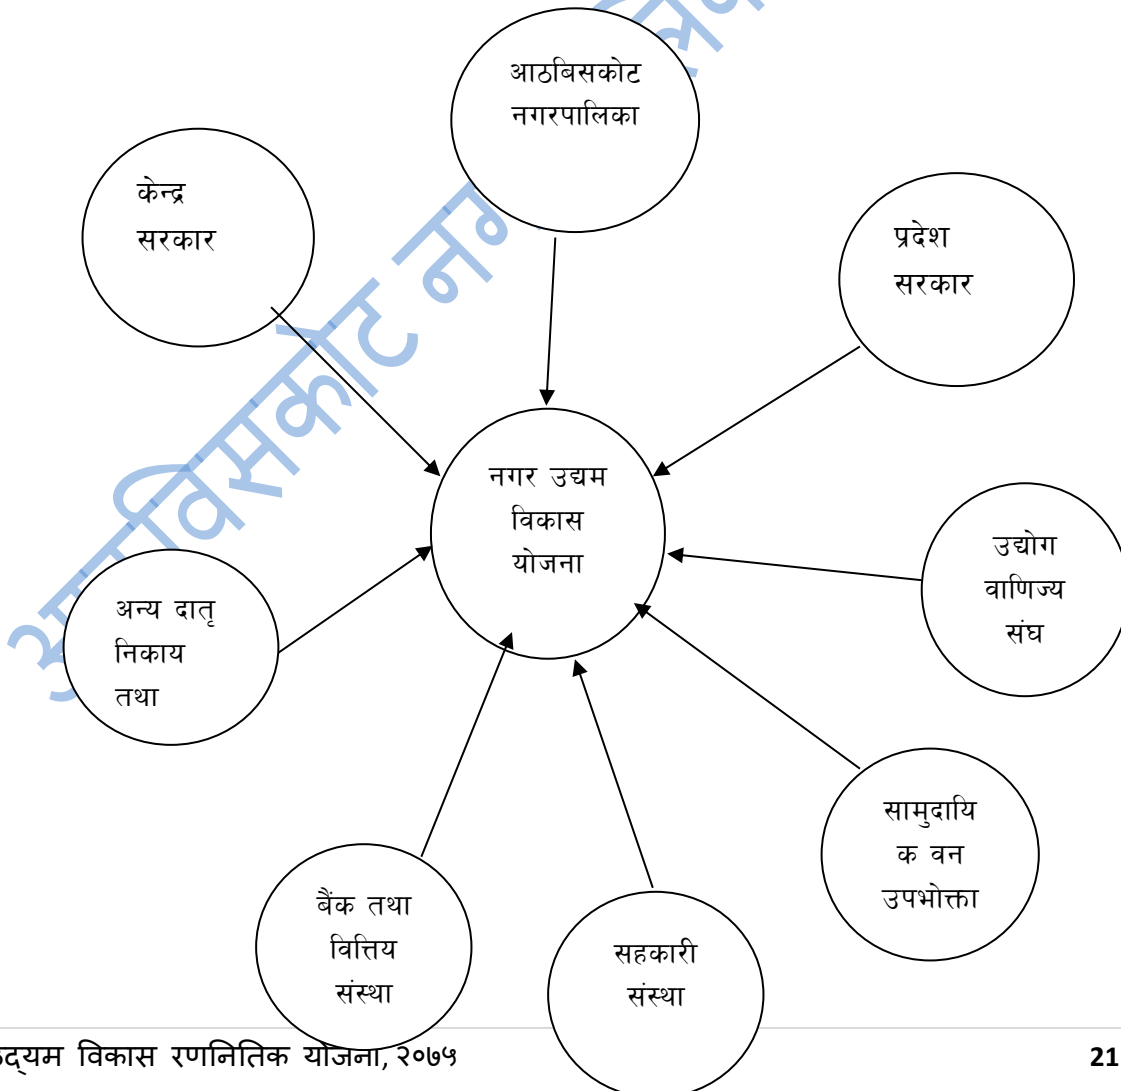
आठबिसकोट नगरपालिका

केन्द्र सरकार

प्रदेश सरकार

नगर उद्यम विकास योजना

उद्योग वाणिज्य संघ

अन्य दातृ निकाय तथा

सामुदायिक वन उपभोक्ता

बैंक तथा वित्तिय संस्था

सहकारी संस्था

आठबिसकोट नगरपालिका

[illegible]द्यम विकास रणनितिक योजना, २०७५

21